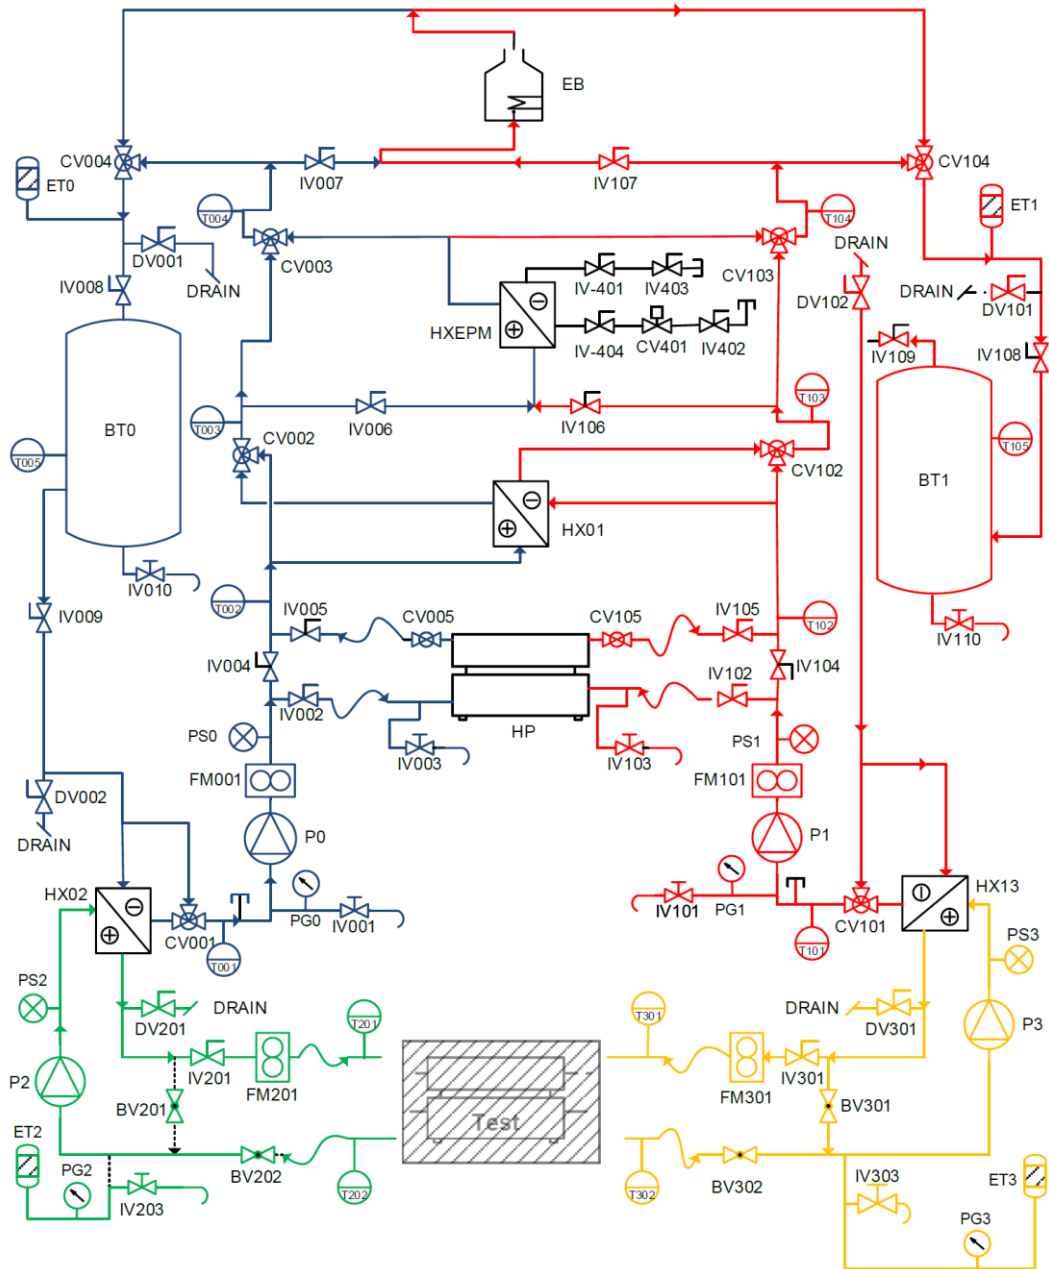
EB
CV004
IV007
IV107
CV104
ET0
T004
CV003
T104
ET1
DV001
DRAIN
IV008
DRAIN
IV-401
IV403
CV103
DV102
DRAIN
DV101
HXEPM
IV-404
CV401
IV402
IV109
IV108
BT0
T005
T003
CV002
IV006
IV106
T103
T105
CV102
BT1
HX01
IV010
IV009
T002
IV005
CV005
CV105
IV105
T102
IV110
IV004
IV104
IV002
IV102
HP
PS0
IV003
IV103
PS1
FM001
FM101
DV002
P0
P1
DRAIN
HX02
PG0
IV001
IV101
PG1
HX13
CV001
T001
CV101
T101
PS3
PS2
DRAIN
DRAIN
DV201
T201
T301
DV301
P3
P2
IV201
FM201
Test
FM301
IV301
BV201
BV301
ET2
PG2
BV202
T202
T302
BV302
IV303
ET3
IV203
PG3